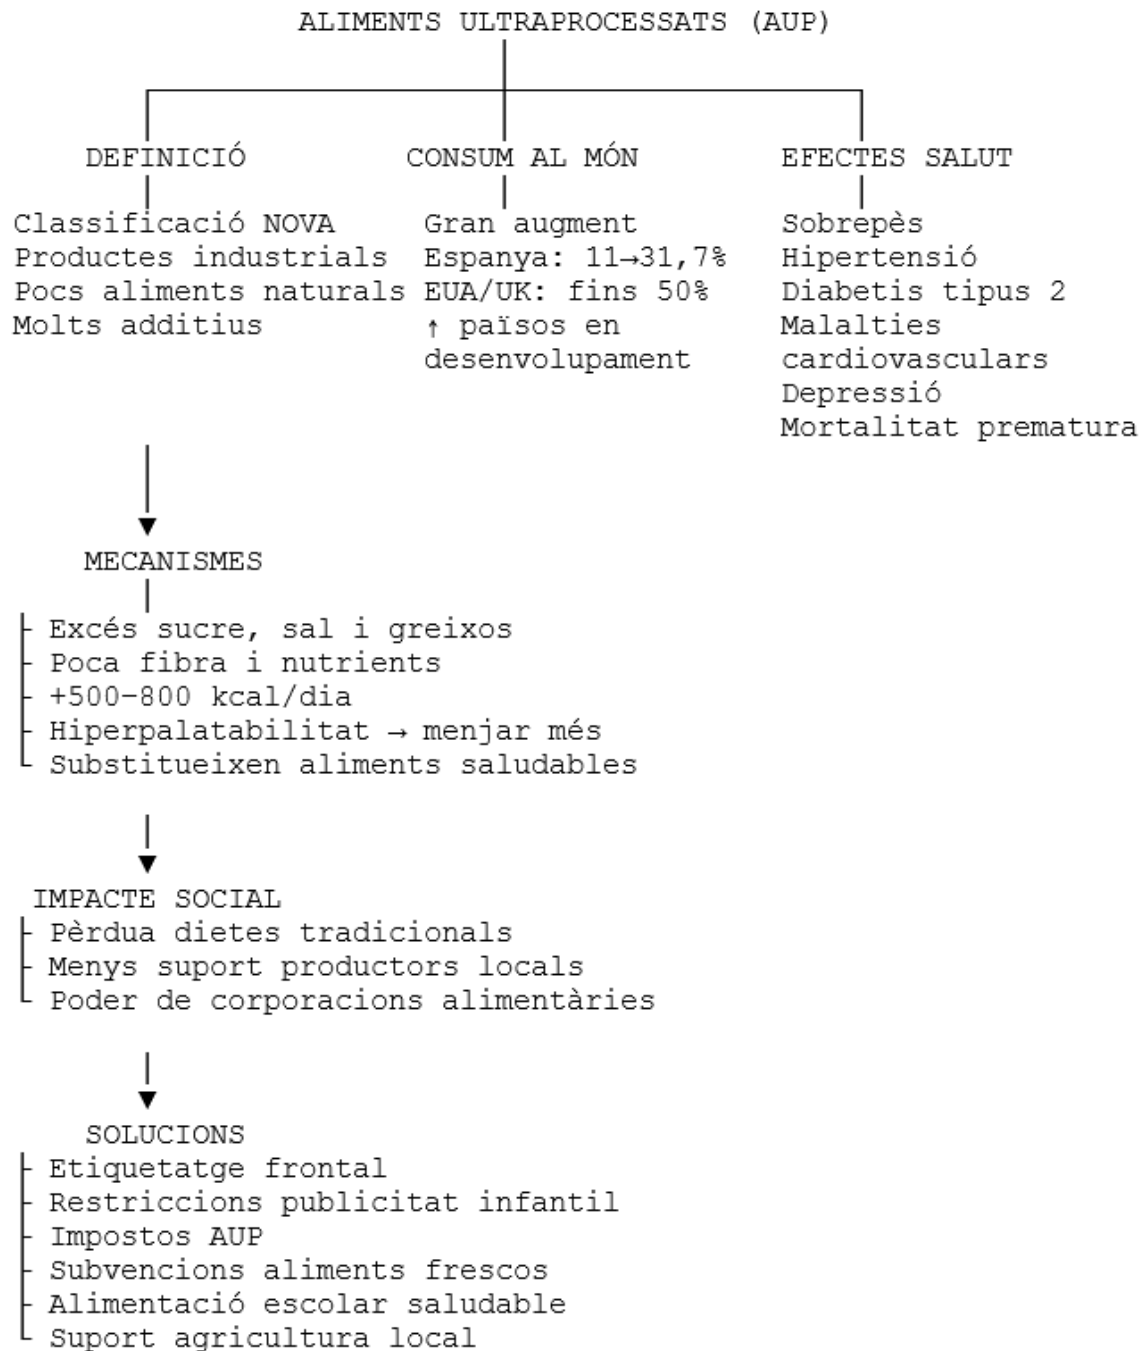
ALIMENTS ULTRAPROCESSATS (AUP)

DEFINICIÓ
Classificació NOVA
Productes industrials
Pocs aliments naturals
Molts additius

CONSUM AL MÓN
Gran augment
Espanya: 11→31,7%
EUA/UK: fins 50%
↑ països en desenvolupament

EFECTES SALUT
Sobrepès
Hipertensió
Diabetis tipus 2
Malalties cardiovasculars
Depressió
Mortalitat prematura

MECANISMES
Excés sucre, sal i greixos
Poca fibra i nutrients
+500-800 kcal/dia
Hiperpalatabilitat → menjar més
Substitueixen aliments saludables

IMPACTE SOCIAL
Pèrdua dietes tradicionals
Menys suport productors locals
Poder de corporacions alimentàries

SOLUCIONS
Etiquetatge frontal
Restriccions publicitat infantil
Impostos AUP
Subvencions aliments frescos
Alimentació escolar saludable
Suport agricultura local